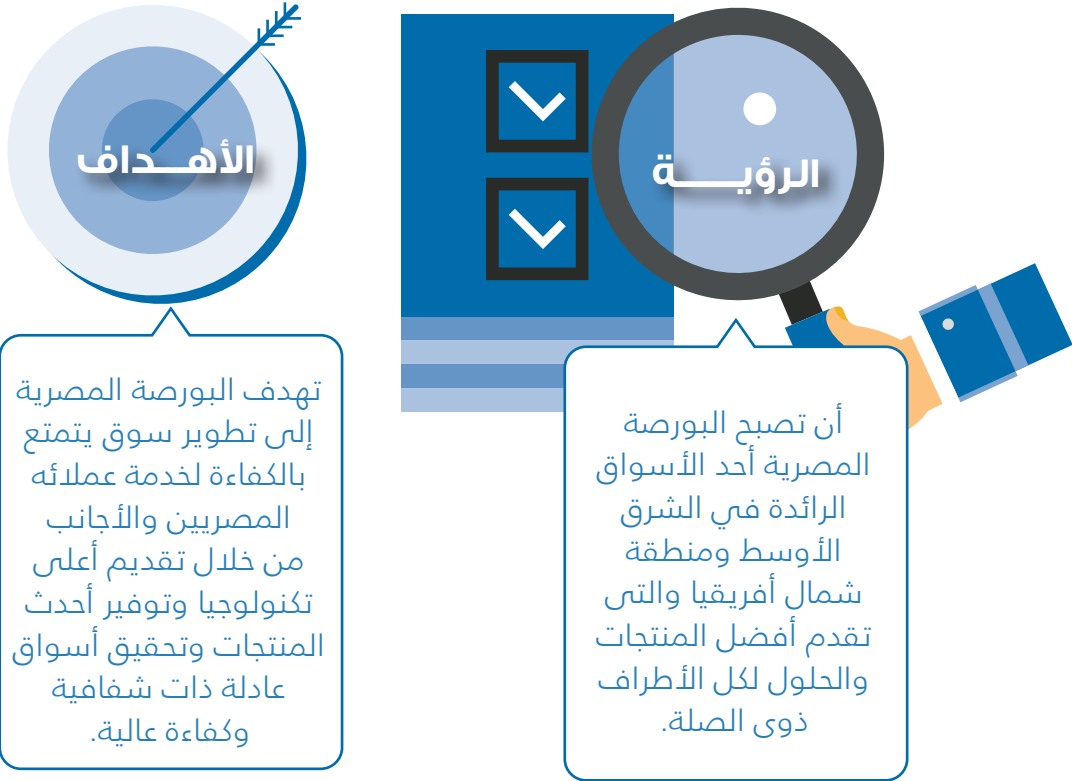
الرؤيـــة

أن تصبح البورصة المصرية أحد الأسواق الرائدة في الشرق الأوسط ومنطقة شمال أفريقيا والتى تقدم أفضل المنتجات والحلول لكل الأطراف ذوى الصلة.

الأهــداف

تهدف البورصة المصرية إلى تطوير سوق يتمتع بالكفاءة لخدمة عملائه المصريين والأجانب من خلال تقديم أعلى تكنولوجيا وتوفير أحدث المنتجات وتحقيق أسواق عادلة ذات شفافية وكفاءة عالية.